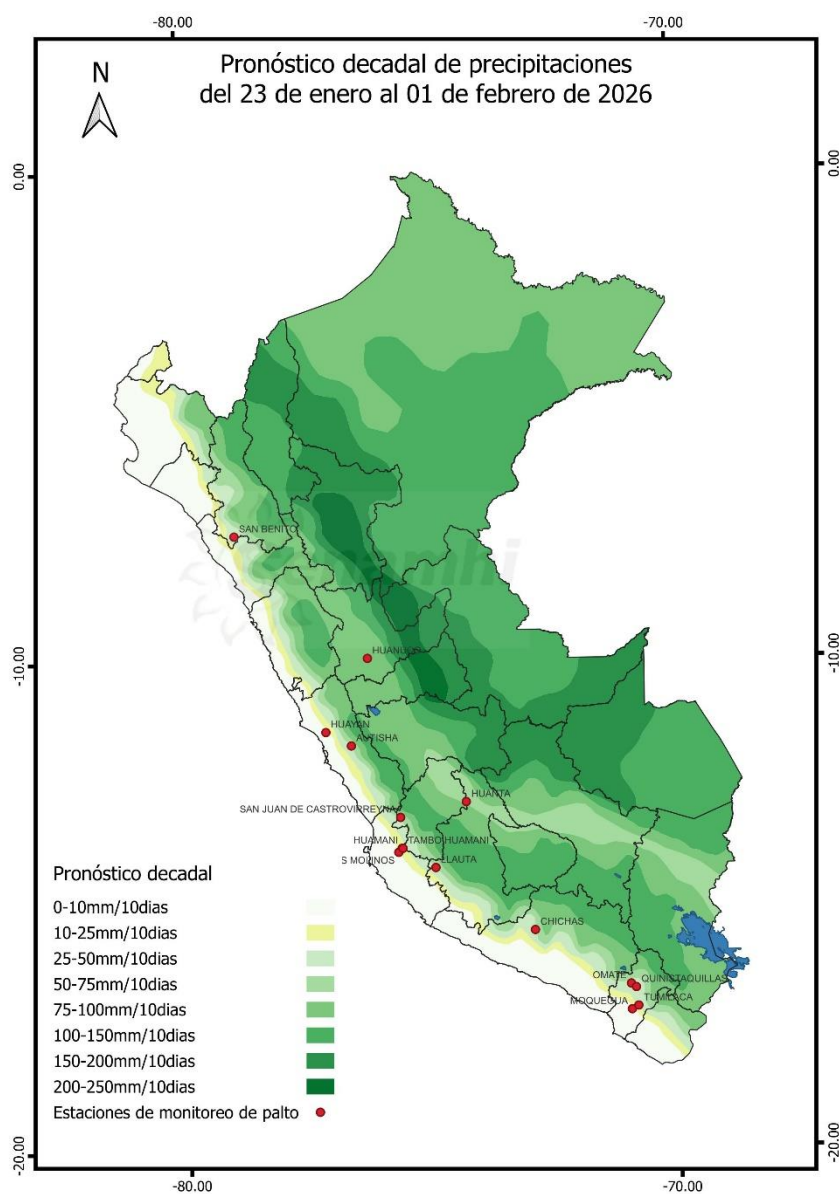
-80.00
-70.00

Pronóstico decadal de precipitaciones
del 23 de enero al 01 de febrero de 2026

N

0.00
0.00

SAN BENITO
HUANUCO
HUAYAN
ANTISHA
HUANTA
SAN JUAN DE CASTROVIRREYNA
HUAMANI
TAMBO HUAMANI
S MOLINOS
LAUTA
CHICHAS
OMATE
QUINISTAQUILLAS
MOQUEGUA
TUMILACA

-10.00
-10.00

Pronóstico decadal
0-10mm/10dias
10-25mm/10dias
25-50mm/10dias
50-75mm/10dias
75-100mm/10dias
100-150mm/10dias
150-200mm/10dias
200-250mm/10dias
Estaciones de monitoreo de palto

-20.00
-20.00

-80.00
-70.00